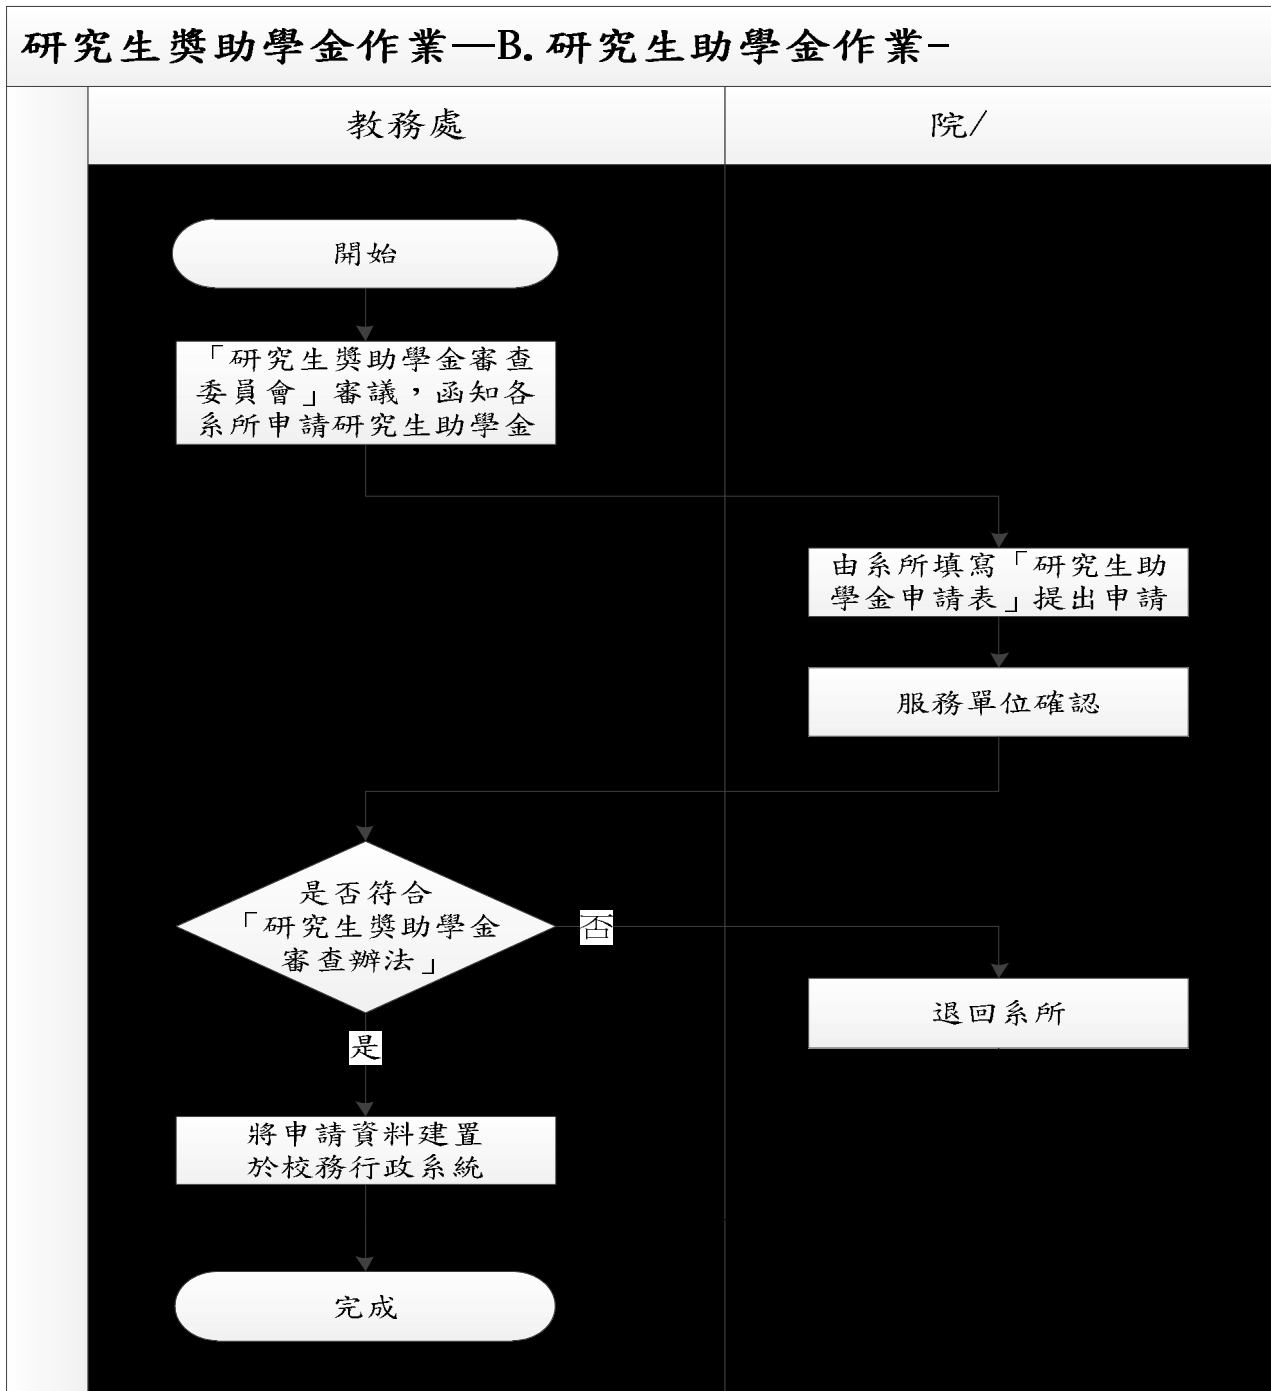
研究生獎助學金作業—B.研究生助學金作業-

教務處

院/

開始

「研究生獎助學金審查委員會」審議，函知各系所申請研究生助學金

由系所填寫「研究生助學金申請表」提出申請

服務單位確認

是否符合「研究生獎助學金審查辦法」

否

退回系所

是

將申請資料建置於校務行政系統

完成